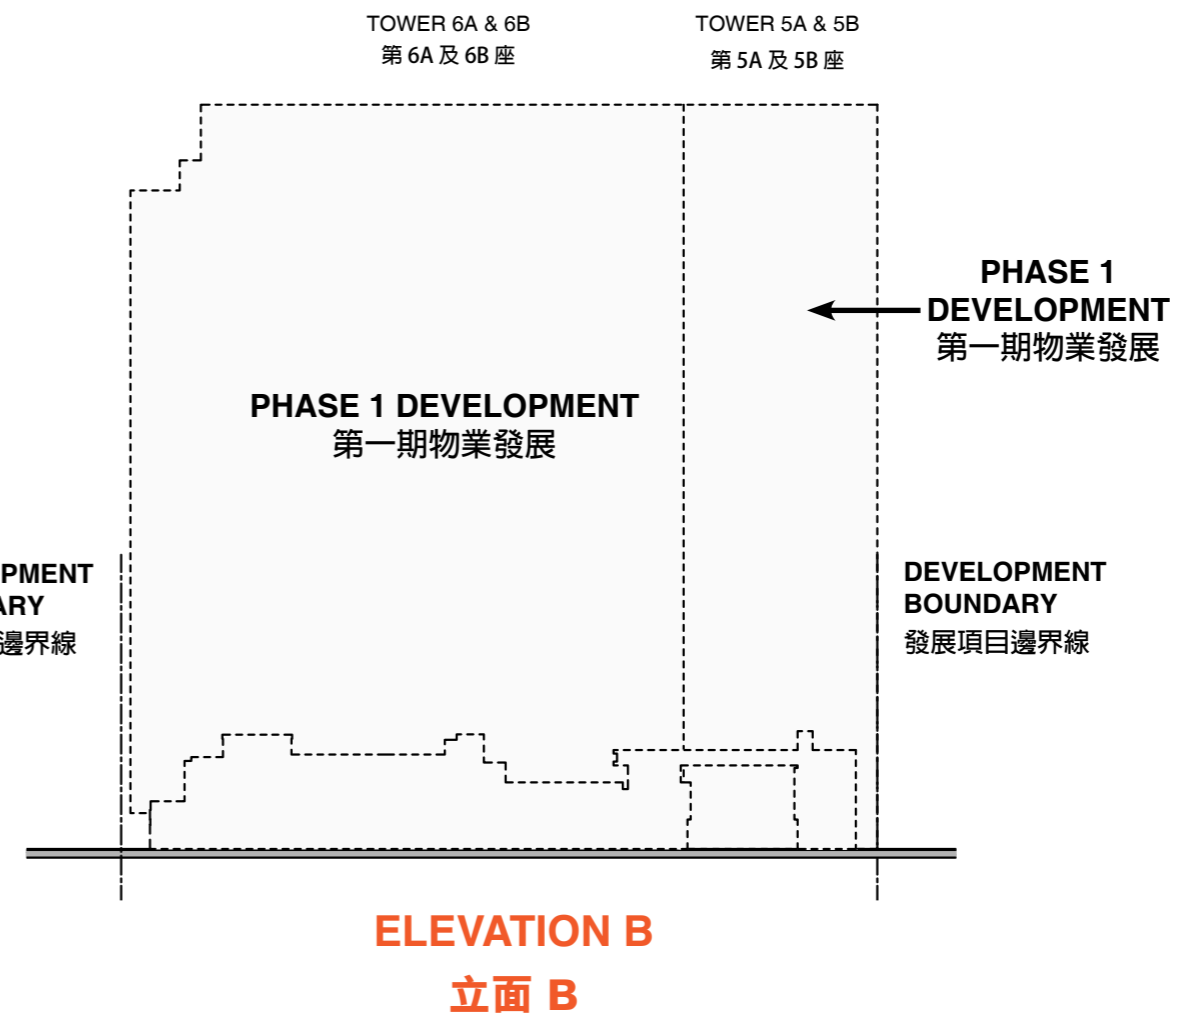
TOWER 6A & 6B
第 6A 及 6B 座

TOWER 5A & 5B
第 5A 及 5B 座

PHASE 1
DEVELOPMENT
第一期物業發展

PHASE 1 DEVELOPMENT
第一期物業發展

PMENT
ARY
邊界線

DEVELOPMENT
BOUNDARY
發展項目邊界線

ELEVATION B
立面 B